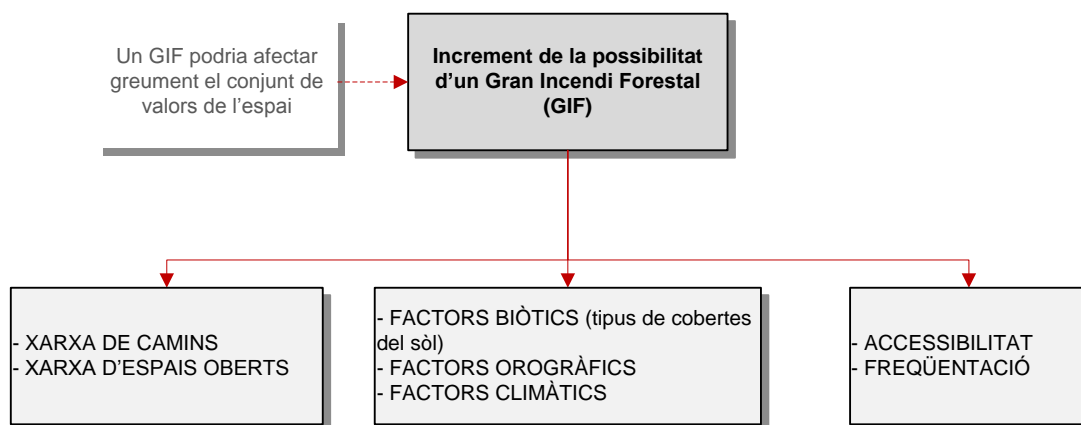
Un GIF podria afectar greument el conjunt de valors de l’espai

Increment de la possibilitat d’un Gran Incendi Forestal (GIF)

- XARXA DE CAMINS
- XARXA D’ESPAIS OBERTS

- FACTORS BIÒTICS (tipus de cobertes del sòl)
- FACTORS OROGRÀFICS
- FACTORS CLIMÀTICS

- ACCESSIBILITAT
- FREQÜENTACIÓ